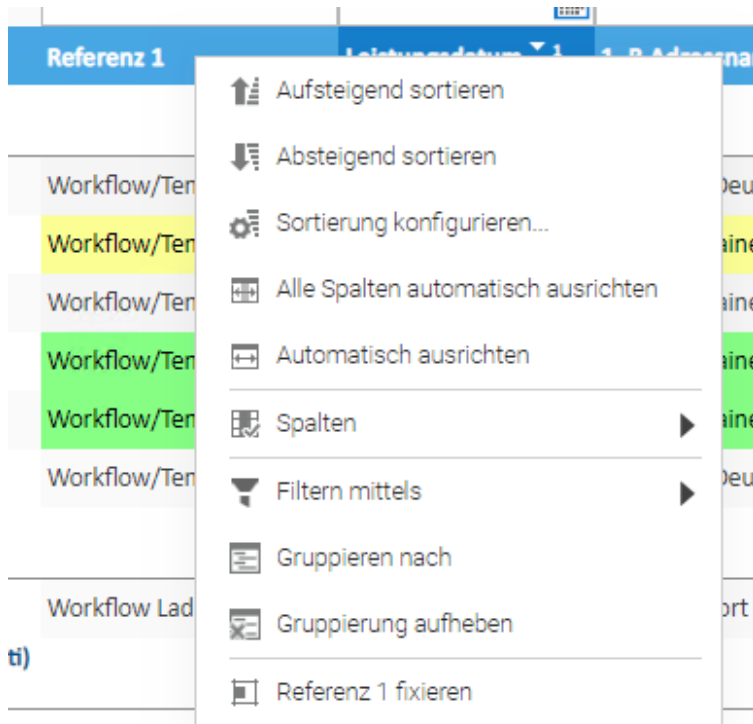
Referenz 1

Leistungsdatum 1

1. R Adressna

Workflow/Ten

Workflow/Ten

Workflow/Ten

Workflow/Ten

Workflow/Ten

Workflow/Ten

Workflow Lad

ti)

Deu

aine

aine

aine

aine

Deu

ort

Aufsteigend sortieren

Absteigend sortieren

Sortierung konfigurieren...

Alle Spalten automatisch ausrichten

Automatisch ausrichten

Spalten

Filtern mittels

Gruppieren nach

Gruppierung aufheben

Referenz 1 fixieren